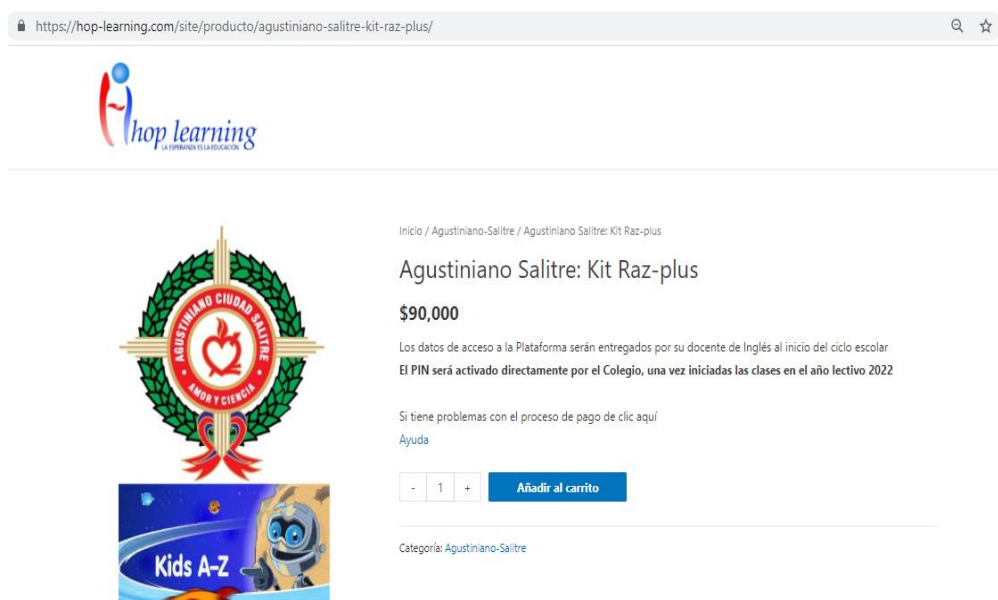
https://hop-learning.com/site/producto/agustiniano-salitre-kit-raz-plus/

hop learning
LA ESPERANZA ES LA EDUCACIÓN

AGUSTINIANO CIUDAD SALITRE
AMOR Y CIENCIA

Kids A-Z

Inicio / Agustiniano-Salitre / Agustiniano Salitre: Kit Raz-plus

Agustiniano Salitre: Kit Raz-plus

$90,000

Los datos de acceso a la Plataforma serán entregados por su docente de Inglés al inicio del ciclo escolar
**El PIN será activado directamente por el Colegio, una vez iniciadas las clases en el año lectivo 2022**

Si tiene problemas con el proceso de pago de clic aquí
Ayuda

- 1 +
Añadir al carrito

Categoría: Agustiniano-Salitre